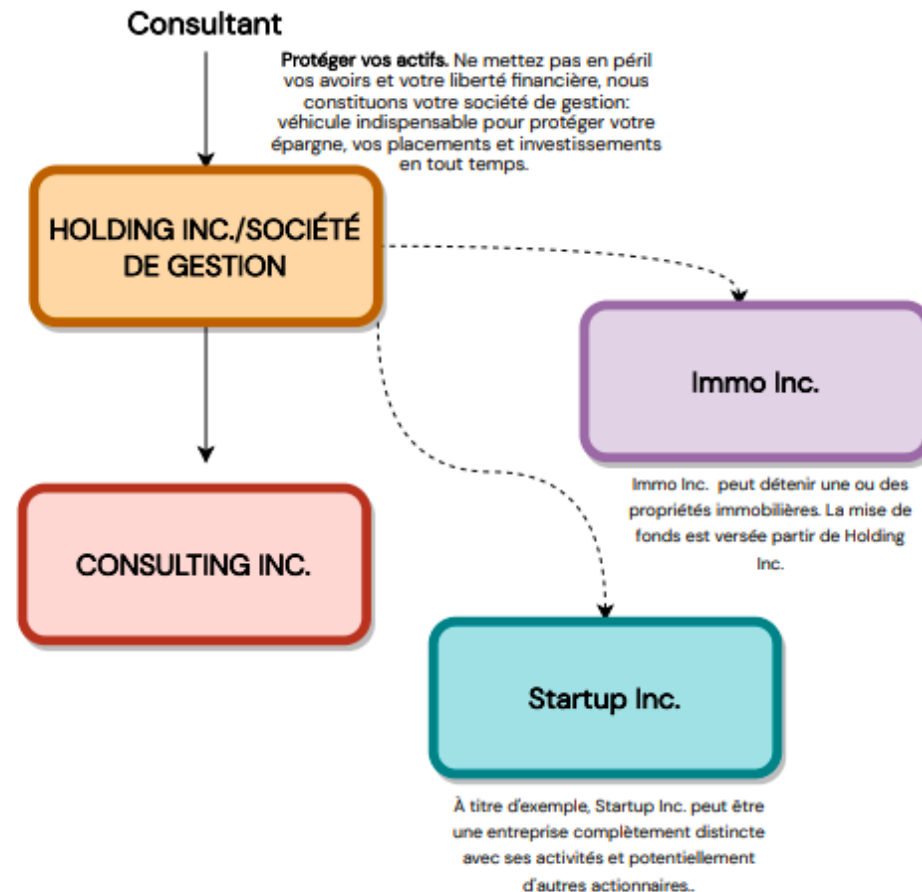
Consultant

**Protéger vos actifs.** Ne mettez pas en péril vos avoirs et votre liberté financière, nous constituons votre société de gestion: véhicule indispensable pour protéger votre épargne, vos placements et investissements en tout temps.

HOLDING INC./SOCIÉTÉ DE GESTION

Immo Inc.

Immo Inc. peut détenir une ou des propriétés immobilières. La mise de fonds est versée partir de Holding Inc.

CONSULTING INC.

Startup Inc.

À titre d'exemple, Startup Inc. peut être une entreprise complètement distincte avec ses activités et potentiellement d'autres actionnaires..